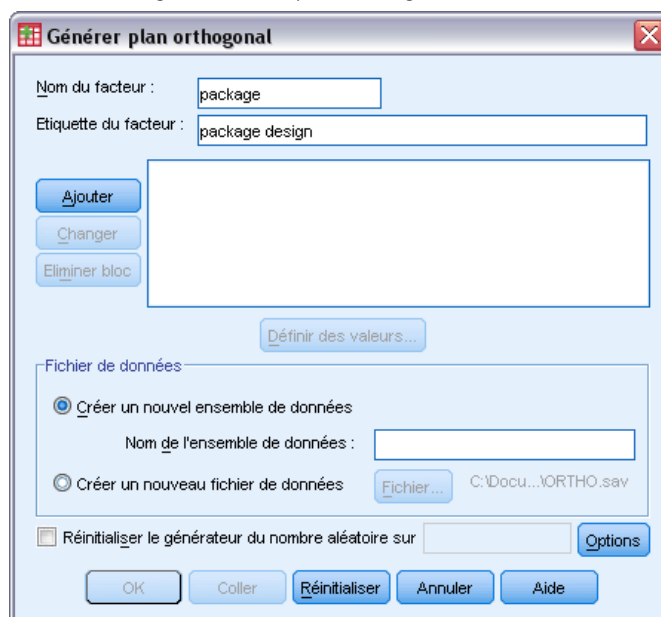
Générer plan orthogonal

Nom du facteur : package

Etiquette du facteur : package design

Ajouter

Changer

Eliminer bloc

Définir des valeurs...

Fichier de données

Créer un nouvel ensemble de données

Nom de l'ensemble de données :

Créer un nouveau fichier de données

Fichier...

C:\Docu...\ORTHO.sav

Réinitialiser le générateur du nombre aléatoire sur

Options

OK

Coller

Réinitialiser

Annuler

Aide